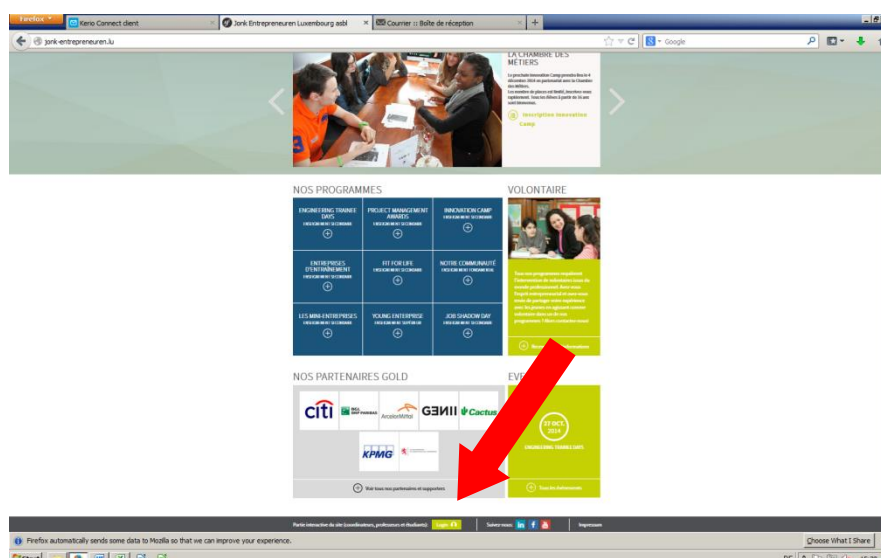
Firefox

Kerio Connect client

Jonk Entrepreneuren Luxembourg asbl

Courrier :: Boîte de réception

jonk-entrepreneuren.lu

Google

LA CHAMBRE DES MÉTIERS

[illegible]

Inscription Innovation Camp

NOS PROGRAMMES

ENGINEERING TRAINEE DAYS
ENSEIGNEMENT SECONDAIRE

PROJECT MANAGEMENT AWARDS
ENSEIGNEMENT SECONDAIRE

INNOVATION CAMP
ENSEIGNEMENT SECONDAIRE

ENTREPRISES D'ENTRAÎNEMENT
ENSEIGNEMENT SECONDAIRE

FIT FOR LIFE
ENSEIGNEMENT SECONDAIRE

NOTRE COMMUNAUTÉ
ENSEIGNEMENT FONDAMENTAL

LES MINI-ENTREPRISES
ENSEIGNEMENT SECONDAIRE

YOUNG ENTERPRISE
ENSEIGNEMENT SUPÉRIEUR

JOB SHADOW DAY
ENSEIGNEMENT SECONDAIRE

VOLONTAIRE

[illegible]

NOS PARTENAIRES GOLD

citi

BGL BNP PARIBAS

ArcelorMittal

GENII

Cactus

KPMG

Voir tous nos partenaires et supporters

EVE

17 OCT 2014

ENGINEERING TRAINEE DAYS

Tous les événements

Partie interactive du site (coordinateurs, professeurs et étudiants): Login

Suivez-nous:

Impressum

Firefox automatically sends some data to Mozilla so that we can improve your experience.

Choose What I Share